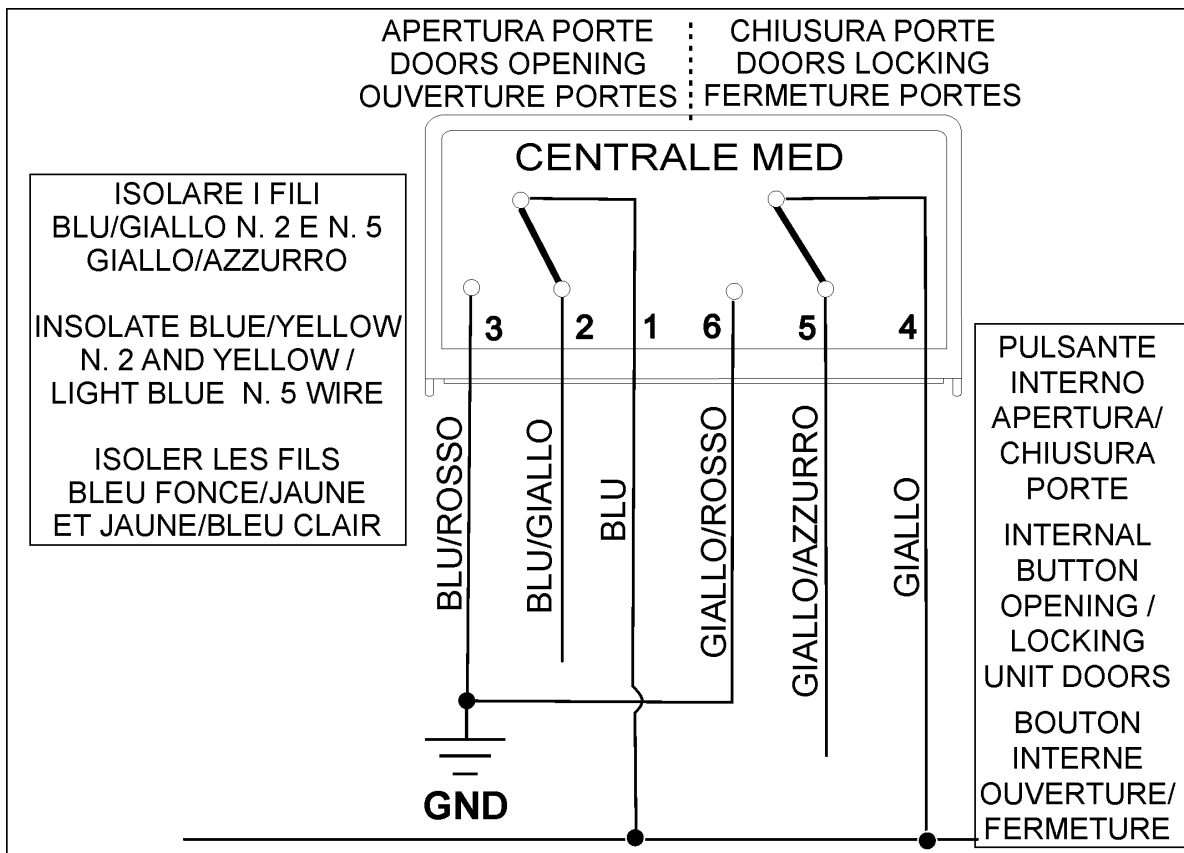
APERTURA PORTE
DOORS OPENING
OUVERTURE PORTES

CHIUSURA PORTE
DOORS LOCKING
FERMETURE PORTES

CENTRALE MED

ISOLARE I FILI BLU/GIALLO N. 2 E N. 5 GIALLO/AZZURRO

INSOLATE BLUE/YELLOW N. 2 AND YELLOW / LIGHT BLUE N. 5 WIRE

ISOLER LES FILS BLEU FONCE/JAUNE ET JAUNE/BLEU CLAIR

3 2 1 6 5 4

BLU/ROSSO
BLU/GIALLO
BLU
GIALLO/ROSSO
GIALLO/AZZURRO
GIALLO

GND

PULSANTE INTERNO APERTURA/ CHIUSURA PORTE

INTERNAL BUTTON OPENING / LOCKING UNIT DOORS

BOUTON INTERNE OUVERTURE/ FERMETURE